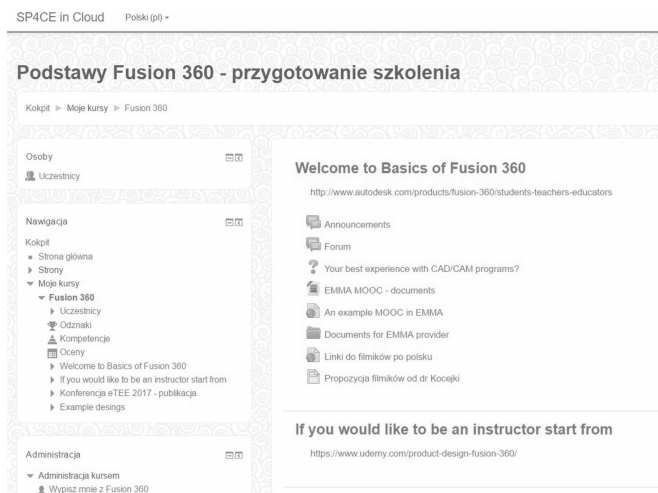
SP4CE in Cloud Polski (pl) ▾

Podstawy Fusion 360 - przygotowanie szkolenia

Kokpit ▶ Moje kursy ▶ Fusion 360

Osoby

Uczestnicy

Nawigacja

Kokpit

Strona główna

Strony

Moje kursy

Fusion 360

Uczestnicy

Odznaki

Kompetencje

Oceny

Welcome to Basics of Fusion 360

If you would like to be an instructor start from

Konferencja eTEE 2017 - publikacja

Example desings

Administracja

Administracja kursem

Wypisz mnie z Fusion 360

Welcome to Basics of Fusion 360

http://www.autodesk.com/products/fusion-360/students-teachers-educators

Announcements

Forum

Your best experience with CAD/CAM programs?

EMMA MOOC - documents

An example MOOC in EMMA

Documents for EMMA provider

Linki do filmików po polsku

Propozycja filmików od dr Kocejki

If you would like to be an instructor start from

https://www.udemy.com/product-design-fusion-360/